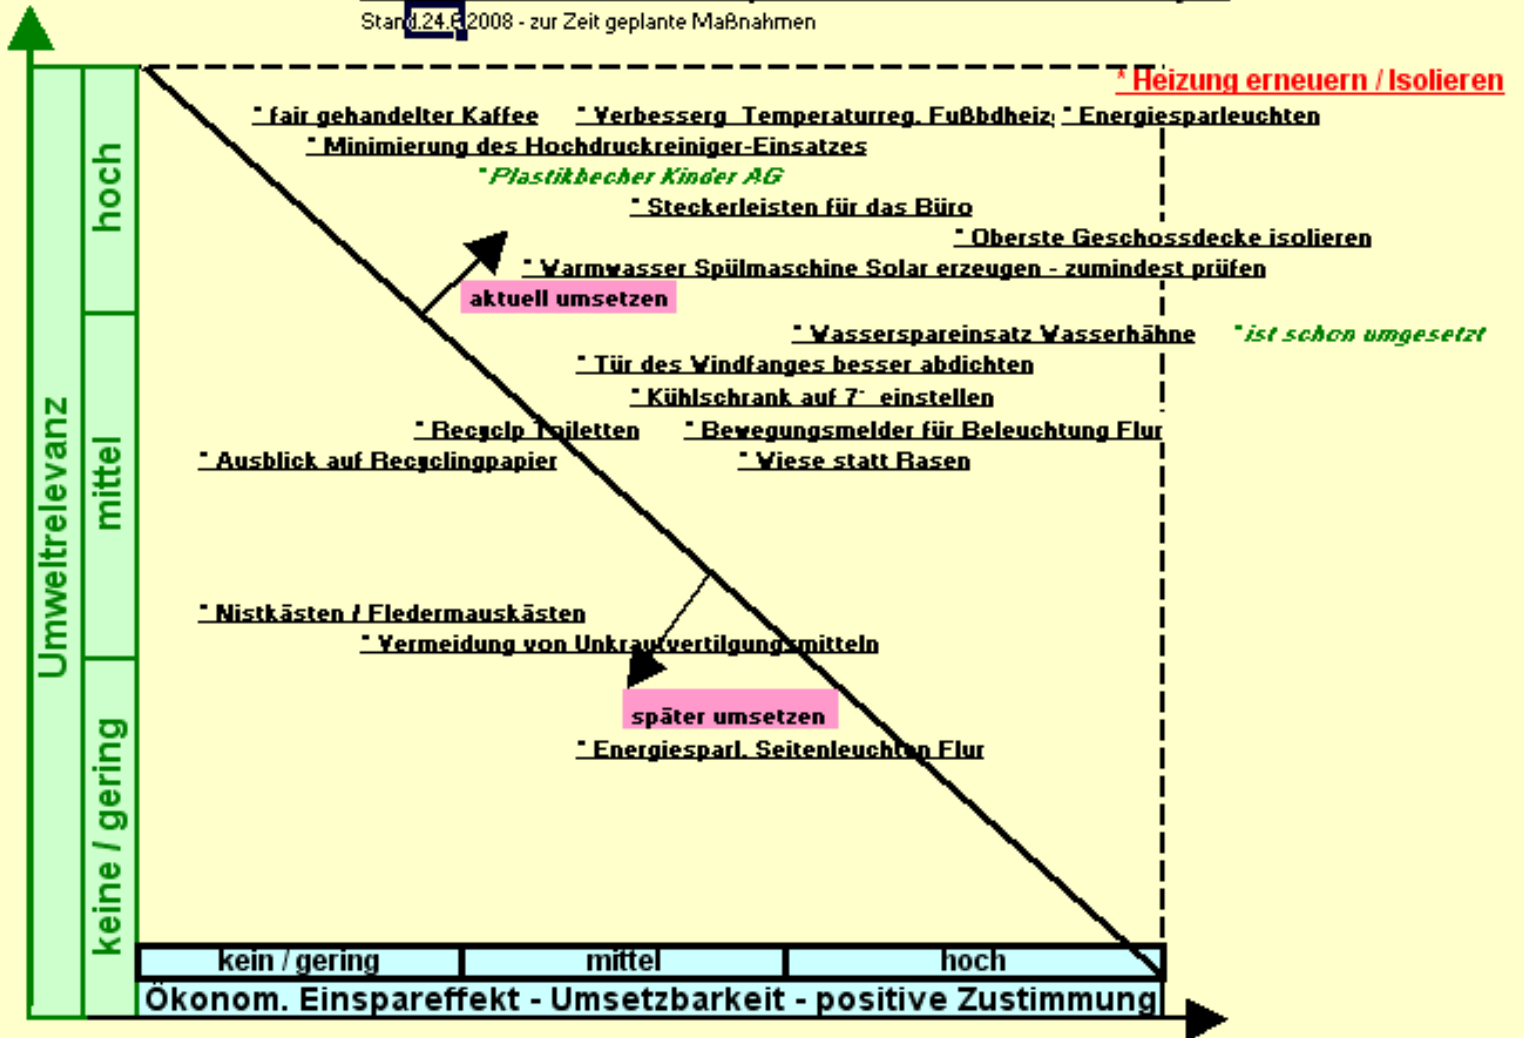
Stand 24.6.2008 - zur Zeit geplante Maßnahmen

* Heizung erneuern / Isolieren

* fair gehandelter Kaffee
* Verbesserg. Temperaturreg. Fußbdheiz.
* Energiesparleuchten
* Minimierung des Hochdruckreiniger-Einsatzes
* Plastikbecher Kinder AG
* Steckerleisten für das Büro
* Oberste Geschossdecke isolieren
* Warmwasser Spülmaschine Solar erzeugen - zumindest prüfen

aktuell umsetzen

* Wasserspareinsatz Wasserhähne
* ist schon umgesetzt
* Tür des Windfanges besser abdichten
* Kühlschrank auf 7° einstellen
* Recyclp Toiletten
* Bewegungsmelder für Beleuchtung Flur
* Ausblick auf Recyclingpapier
* Wiese statt Rasen
* Nistkästen / Fledermauskästen
* Vermeidung von Unkrautvertilgungsmitteln

später umsetzen

* Energiesparl. Seitenleuchten Flur

Umweltrelevanz

hoch

mittel

keine / gering

| kein / gering | mittel | hoch |
|---|---|---|

Ökonom. Einspareffekt - Umsetzbarkeit - positive Zustimmung